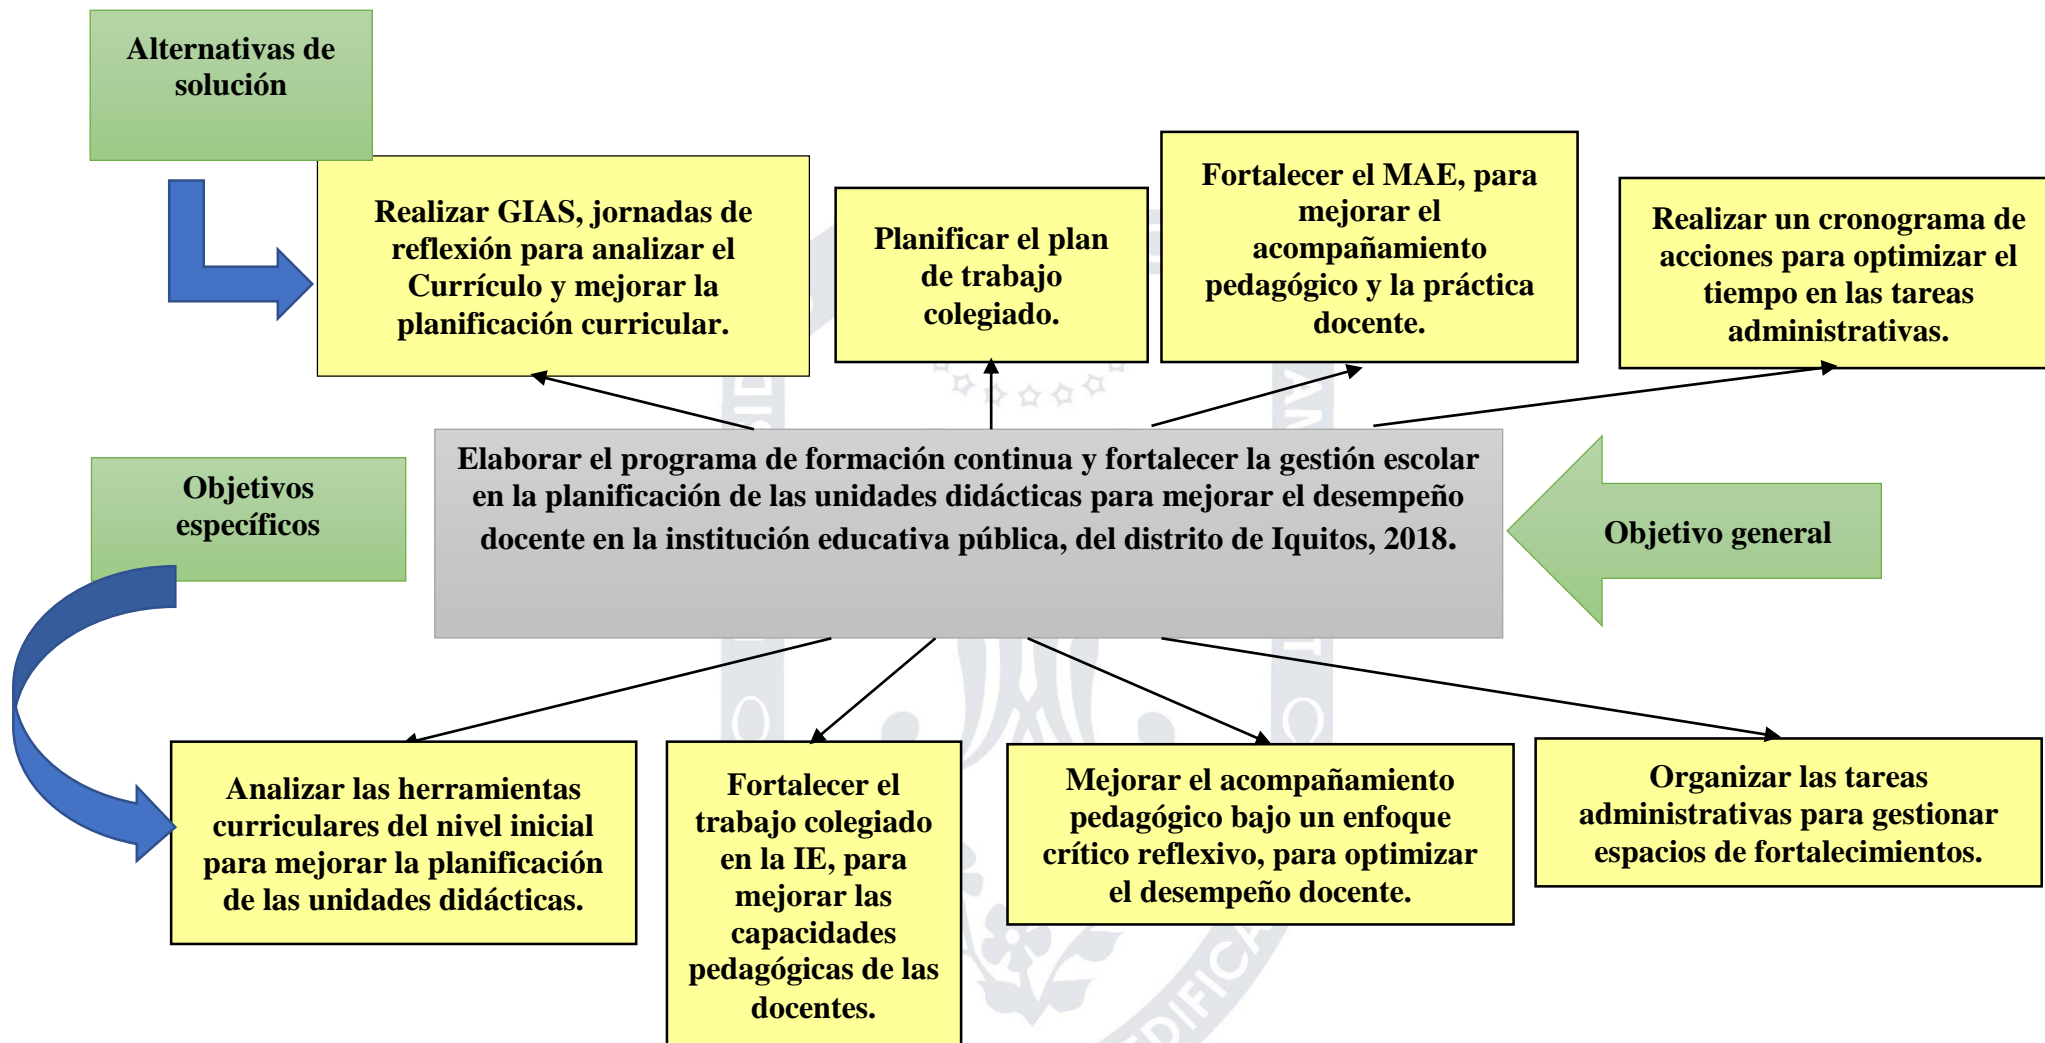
Alternativas de solución

Realizar GIAS, jornadas de reflexión para analizar el Currículo y mejorar la planificación curricular.

Planificar el plan de trabajo colegiado.

Fortalecer el MAE, para mejorar el acompañamiento pedagógico y la práctica docente.

Realizar un cronograma de acciones para optimizar el tiempo en las tareas administrativas.

Objetivos específicos

Elaborar el programa de formación continua y fortalecer la gestión escolar en la planificación de las unidades didácticas para mejorar el desempeño docente en la institución educativa pública, del distrito de Iquitos, 2018.

Objetivo general

Analizar las herramientas curriculares del nivel inicial para mejorar la planificación de las unidades didácticas.

Fortalecer el trabajo colegiado en la IE, para mejorar las capacidades pedagógicas de las docentes.

Mejorar el acompañamiento pedagógico bajo un enfoque crítico reflexivo, para optimizar el desempeño docente.

Organizar las tareas administrativas para gestionar espacios de fortalecimientos.